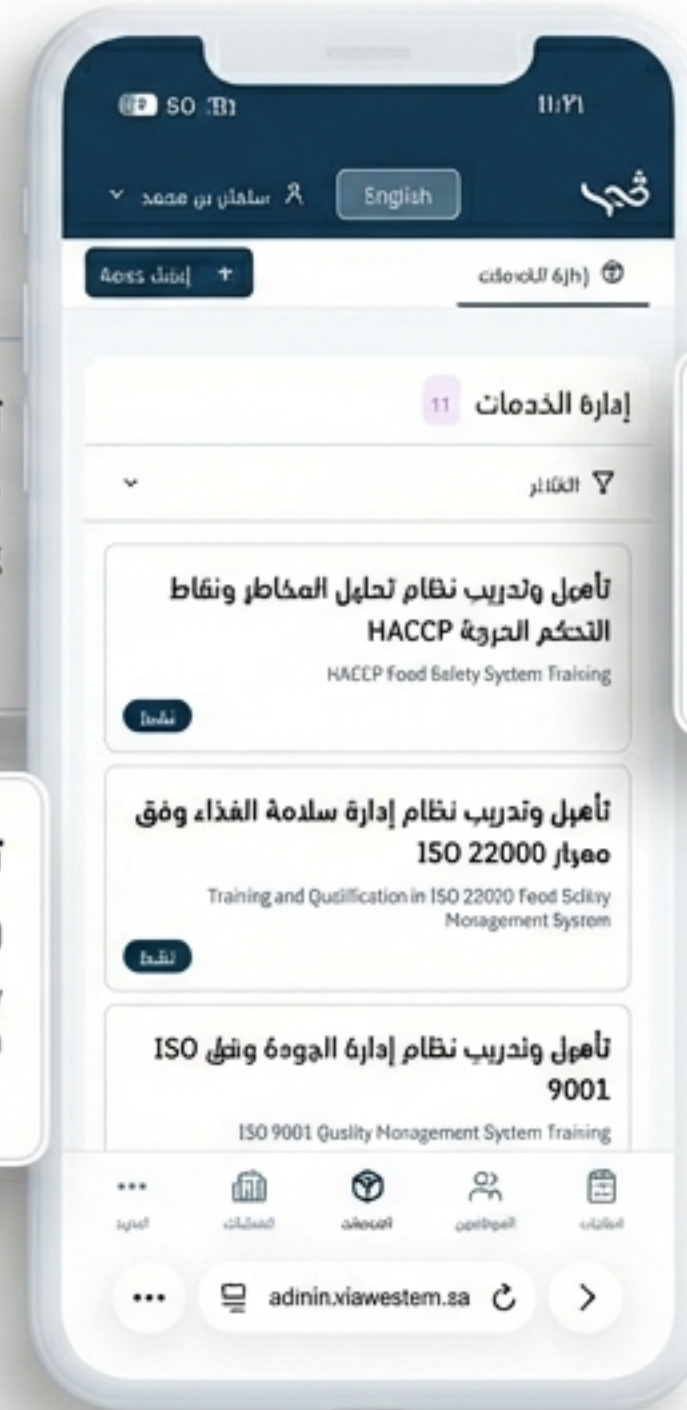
SO :B1 11:٢١

سلمان بن محمد English

+ إضافة Aoss

إدارة الخدمات 11

الفلاتر

تأهيل وتدريب نظام تحليل المخاطر ونقاط التحكم الحرجة HACCP

HACCP Food Salety System Training

نشط

تأهيل وتدريب نظام إدارة سلامة الغذاء وفق معيار ISO 22000

Training and Qudification in ISO 22020 Food Sclity Mosagement System

نشط

تأهيل وتدريب نظام إدارة الجودة وفق ISO 9001

ISO 9001 Qusity Monagement System Training

المزيد المنشآت الخدمات الموظفين الطلبات

adinin.xiawestem.sa